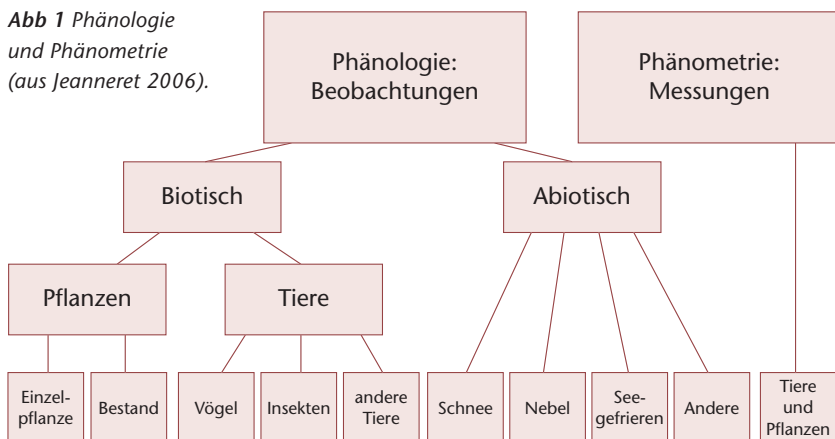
**Abb 1** *Phänologie und Phänometrie (aus Jeanneret 2006).*

Phänologie: Beobachtungen

Phänometrie: Messungen

Biotisch

Abiotisch

Pflanzen

Tiere

Einzelpflanze

Bestand

Vögel

Insekten

andere Tiere

Schnee

Nebel

Seegefrieren

Andere

Tiere und Pflanzen